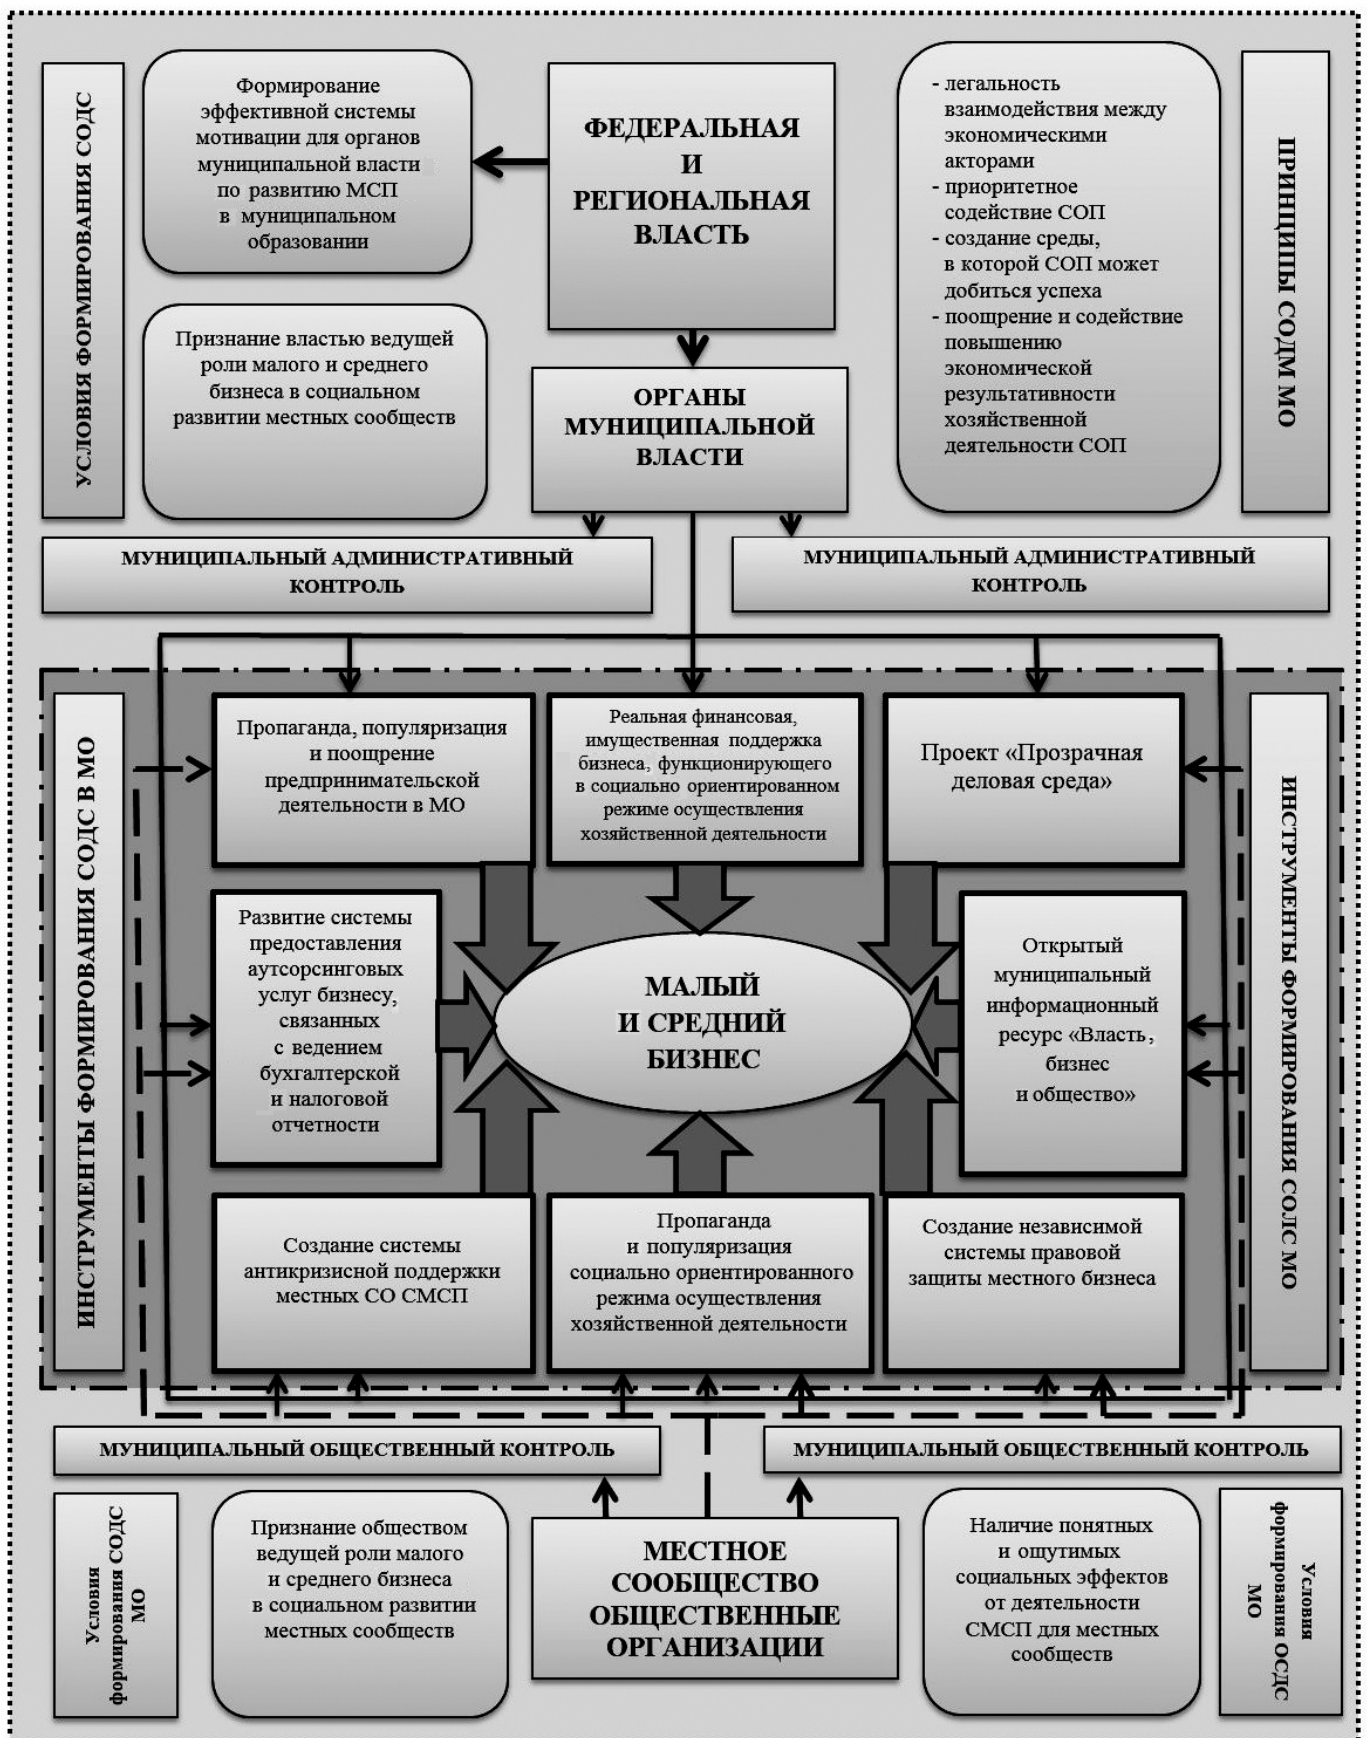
УСЛОВИЯ ФОРМИРОВАНИЯ СОДС

Формирование эффективной системы мотивации для органов муниципальной власти по развитию МСП в муниципальном образовании

ФЕДЕРАЛЬНАЯ И РЕГИОНАЛЬНАЯ ВЛАСТЬ

- легальность взаимодействия между экономическими акторами
- приоритетное содействие СОП
- создание среды, в которой СОП может добиться успеха
- поощрение и содействие повышению экономической результативности хозяйственной деятельности СОП

ПРИНЦИПЫ СОДМ МО

Признание властью ведущей роли малого и среднего бизнеса в социальном развитии местных сообществ

ОРГАНЫ МУНИЦИПАЛЬНОЙ ВЛАСТИ

МУНИЦИПАЛЬНЫЙ АДМИНИСТРАТИВНЫЙ КОНТРОЛЬ

МУНИЦИПАЛЬНЫЙ АДМИНИСТРАТИВНЫЙ КОНТРОЛЬ

ИНСТРУМЕНТЫ ФОРМИРОВАНИЯ СОДС В МО

Пропаганда, популяризация и поощрение предпринимательской деятельности в МО

Реальная финансовая, имущественная поддержка бизнеса, функционирующего в социально ориентированном режиме осуществления хозяйственной деятельности

Проект «Прозрачная деловая среда»

ИНСТРУМЕНТЫ ФОРМИРОВАНИЯ СОДС МО

Развитие системы предоставления аутсорсинговых услуг бизнесу, связанных с ведением бухгалтерской и налоговой отчетности

МАЛЫЙ И СРЕДНИЙ БИЗНЕС

Открытый муниципальный информационный ресурс «Власть, бизнес и общество»

Создание системы антикризисной поддержки местных СО СМСП

Пропаганда и популяризация социально ориентированного режима осуществления хозяйственной деятельности

Создание независимой системы правовой защиты местного бизнеса

МУНИЦИПАЛЬНЫЙ ОБЩЕСТВЕННЫЙ КОНТРОЛЬ

МУНИЦИПАЛЬНЫЙ ОБЩЕСТВЕННЫЙ КОНТРОЛЬ

Условия формирования СОДС МО

Признание обществом ведущей роли малого и среднего бизнеса в социальном развитии местных сообществ

МЕСТНОЕ СООБЩЕСТВО ОБЩЕСТВЕННЫЕ ОРГАНИЗАЦИИ

Наличие понятных и ощутимых социальных эффектов от деятельности СМСП для местных сообществ

Условия формирования ОСДС МО